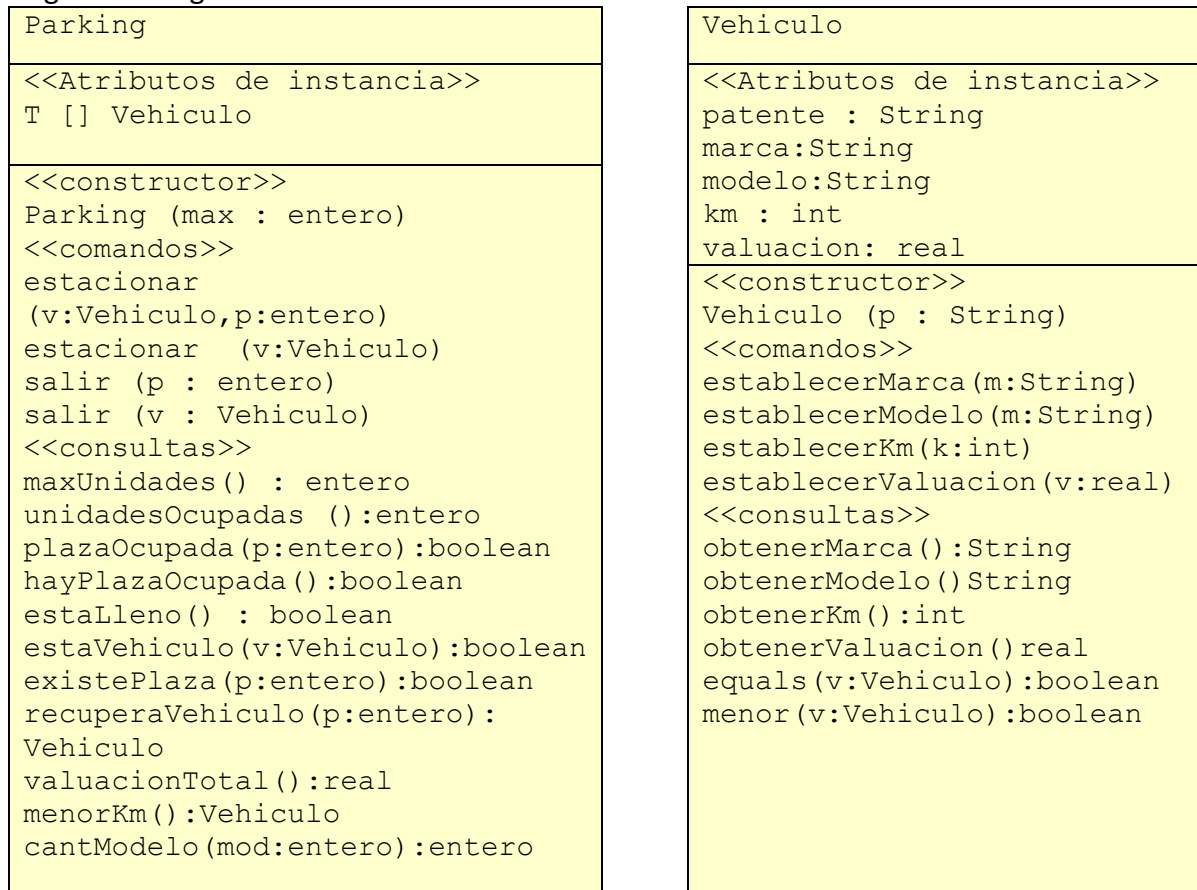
| Parking |
|---|
| <<Atributos de instancia>> T [] Vehiculo |
| <<constructor>> Parking (max : entero) <<comandos>> estacionar (v:Vehiculo,p:entero) estacionar (v:Vehiculo) salir (p : entero) salir (v : Vehiculo) <<consultas>> maxUnidades() : entero unidadesOcupadas ():entero plazaOcupada(p:entero):boolean hayPlazaOcupada():boolean estaLleno() : boolean estaVehiculo(v:Vehiculo):boolean existePlaza(p:entero):boolean recuperaVehiculo(p:entero): Vehiculo valuacionTotal():real menorKm():Vehiculo cantModelo(mod:entero):entero |

| Vehiculo |
|---|
| <<Atributos de instancia>> patente : String marca:String modelo:String km : int valuacion: real |
| <<constructor>> Vehiculo (p : String) <<comandos>> establecerMarca(m:String) establecerModelo(m:String) establecerKm(k:int) establecerValuacion(v:real) <<consultas>> obtenerMarca():String obtenerModelo()String obtenerKm():int obtenerValuacion()real equals(v:Vehiculo):boolean menor(v:Vehiculo):boolean |